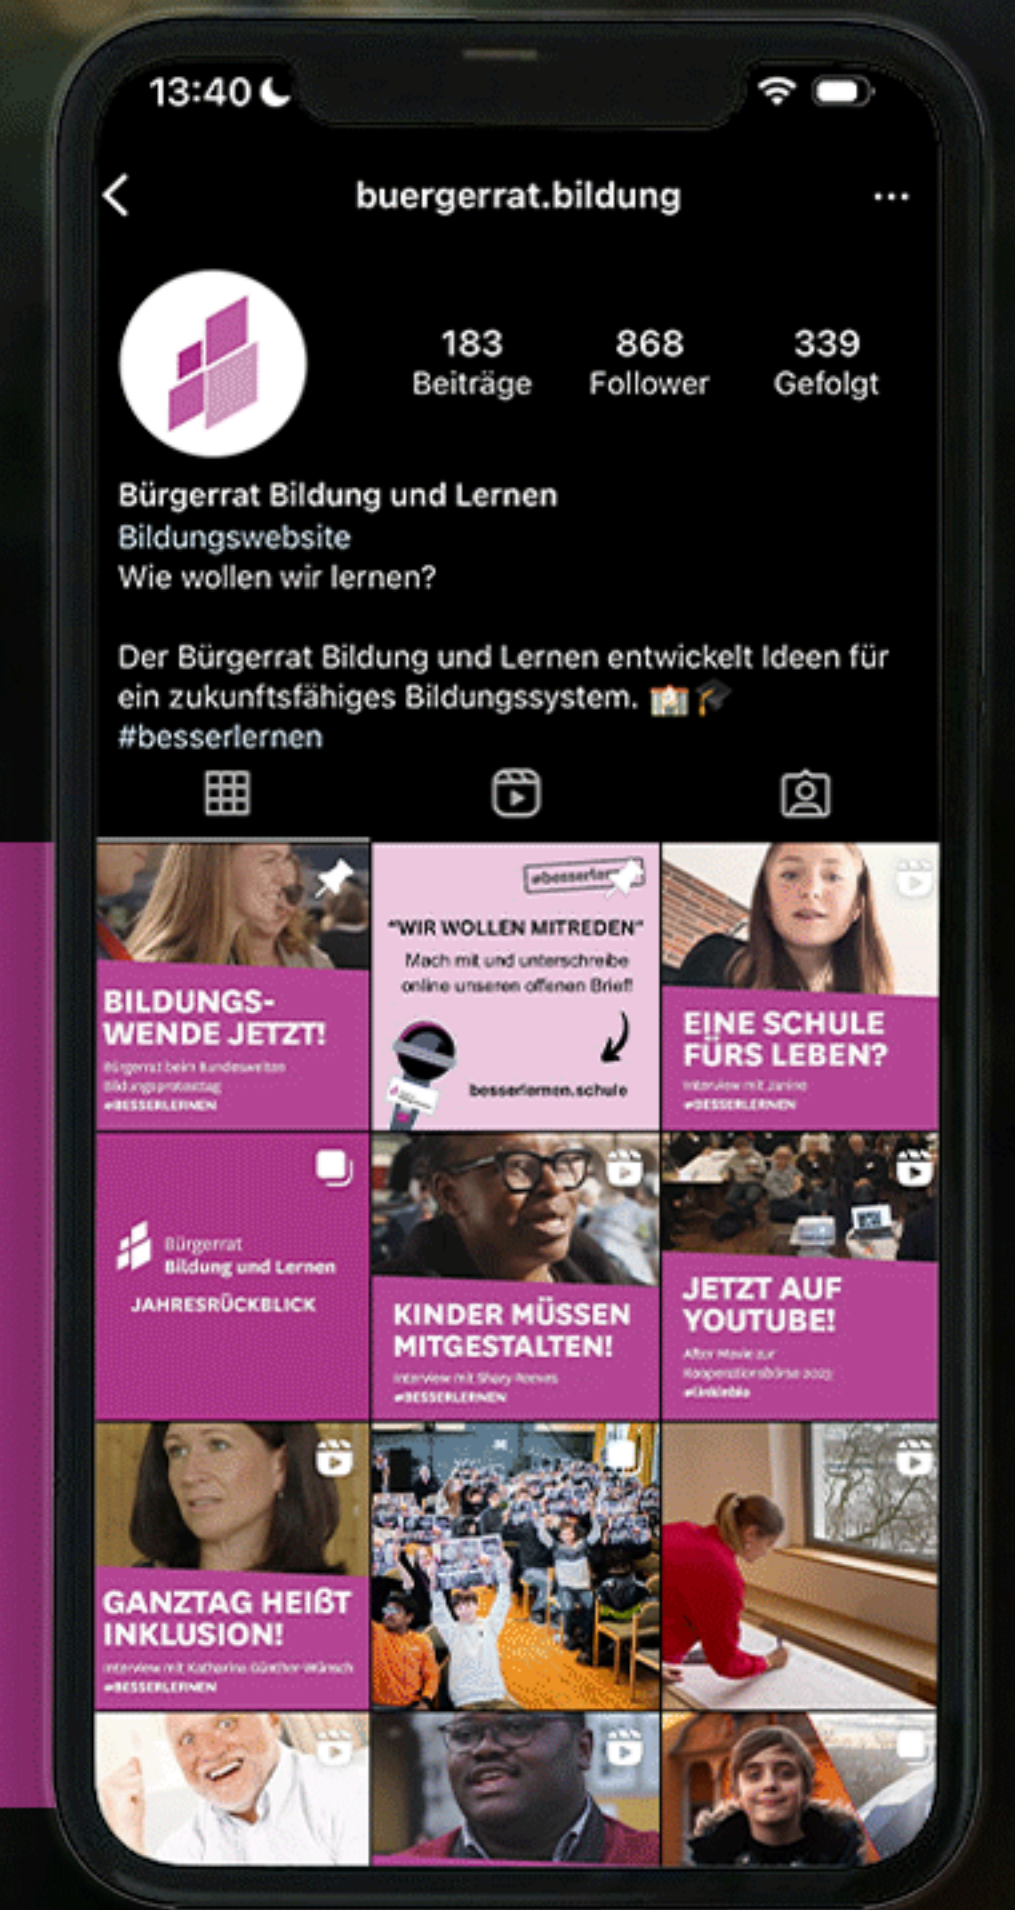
13:40

buergerrat.bildung

183
Beiträge

868
Follower

339
Gefolgt

Bürgerrat Bildung und Lernen
Bildungswebsite
Wie wollen wir lernen?

Der Bürgerrat Bildung und Lernen entwickelt Ideen für ein zukunftsfähiges Bildungssystem. 🏫🎓
#besserlernen

BILDUNGS-WENDE JETZT!
Bürgerrat beim bundesweiten Bildungsprotesttag
#BESSERLERNEN

#besserlernen
"WIR WOLLEN MITREDEN"
Mach mit und unterschreibe online unseren offenen Brief!
besserlernen.schule

EINE SCHULE FÜRS LEBEN?
Interview mit Janine
#BESSERLERNEN

Bürgerrat
Bildung und Lernen
JAHRESRÜCKBLICK

KINDER MÜSSEN MITGESTALTEN!
Interview mit Shary Reeves
#BESSERLERNEN

JETZT AUF YOUTUBE!
After Movie zur Kooperationsbörse 2023
#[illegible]

GANZTAG HEIßT INKLUSION!
Interview mit Katharina Günther-Wünsch
#BESSERLERNEN